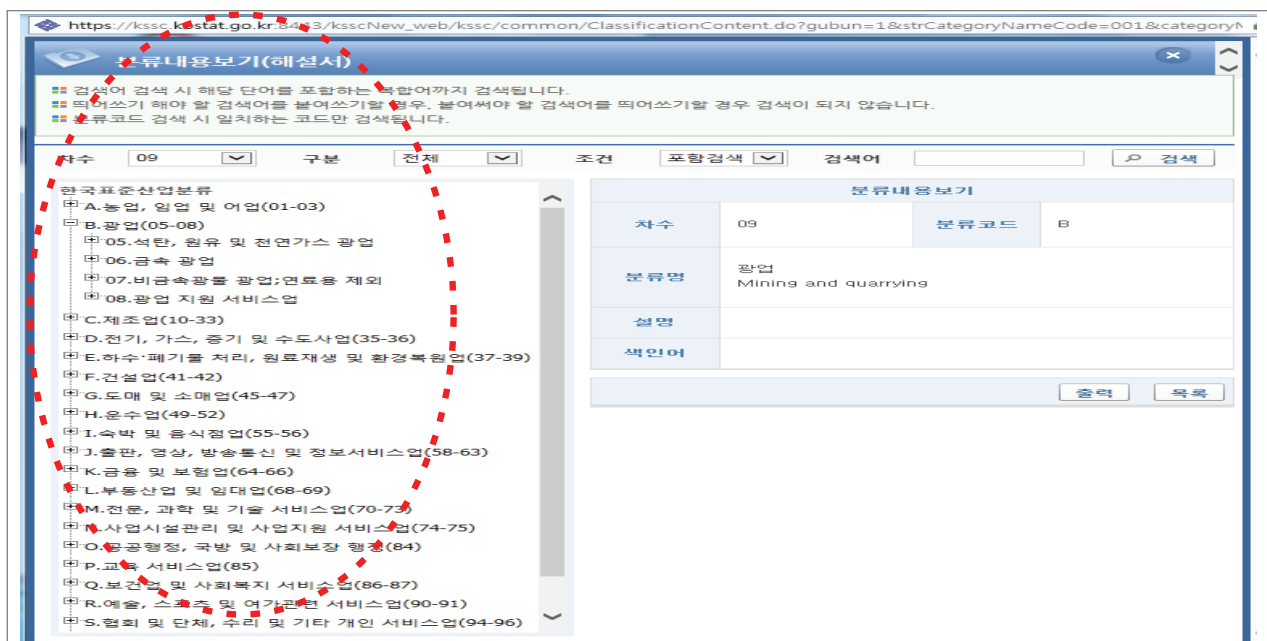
https://kssc.kostat.go.kr:8443/ksscNew_web/kssc/common/ClassificationContent.do?gubun=1&strCategoryNameCode=001&categoryN

분류내용보기(해설서)

검색어 검색 시 해당 단어를 포함하는 복합어까지 검색됩니다.
띄어쓰기 해야 할 검색어를 붙여쓰기할 경우, 붙여써야 할 검색어를 띄어쓰기할 경우 검색이 되지 않습니다.
분류코드 검색 시 일치하는 코드만 검색됩니다.

차수 09 구분 전체 조건 포함검색 검색어 검색

한국표준산업분류
A.농업, 임업 및 어업(01-03)
B.광업(05-08)
05.석탄, 원유 및 천연가스 광업
06.금속 광업
07.비금속광물 광업;연료용 제외
08.광업 지원 서비스업
C.제조업(10-33)
D.전기, 가스, 증기 및 수도사업(35-36)
E.하수·폐기물 처리, 원료재생 및 환경복원업(37-39)
F.건설업(41-42)
G.도매 및 소매업(45-47)
H.운수업(49-52)
I.숙박 및 음식점업(55-56)
J.출판, 영상, 방송통신 및 정보서비스업(58-63)
K.금융 및 보험업(64-66)
L.부동산업 및 임대업(68-69)
M.전문, 과학 및 기술 서비스업(70-73)
N.사업시설관리 및 사업지원 서비스업(74-75)
O.공공행정, 국방 및 사회보장 행정(84)
P.교육 서비스업(85)
Q.보건업 및 사회복지 서비스업(86-87)
R.예술, 스포츠 및 여가관련 서비스업(90-91)
S.협회 및 단체, 수리 및 기타 개인 서비스업(94-96)

분류내용보기

| 차수 | 09 | 분류코드 | B |
|---|---|---|---|
| 분류명 | 광업 Mining and quarrying | | |
| 설명 | | | |
| 색인어 | | | |

출력 목록